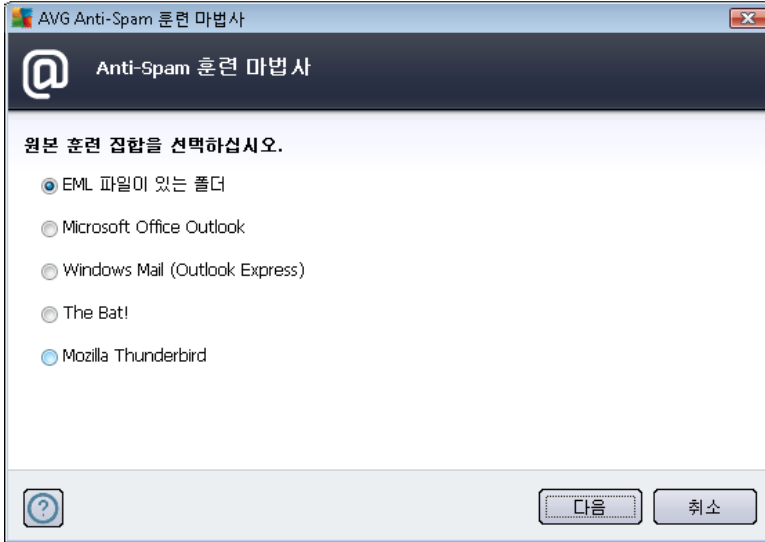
AVG Anti-Spam 훈련 마법사

@

Anti-Spam 훈련 마법사

원본 훈련 집합을 선택하십시오.

EML 파일이 있는 폴더

Microsoft Office Outlook

Windows Mail (Outlook Express)

The Bat!

Mozilla Thunderbird

?

다음

취소